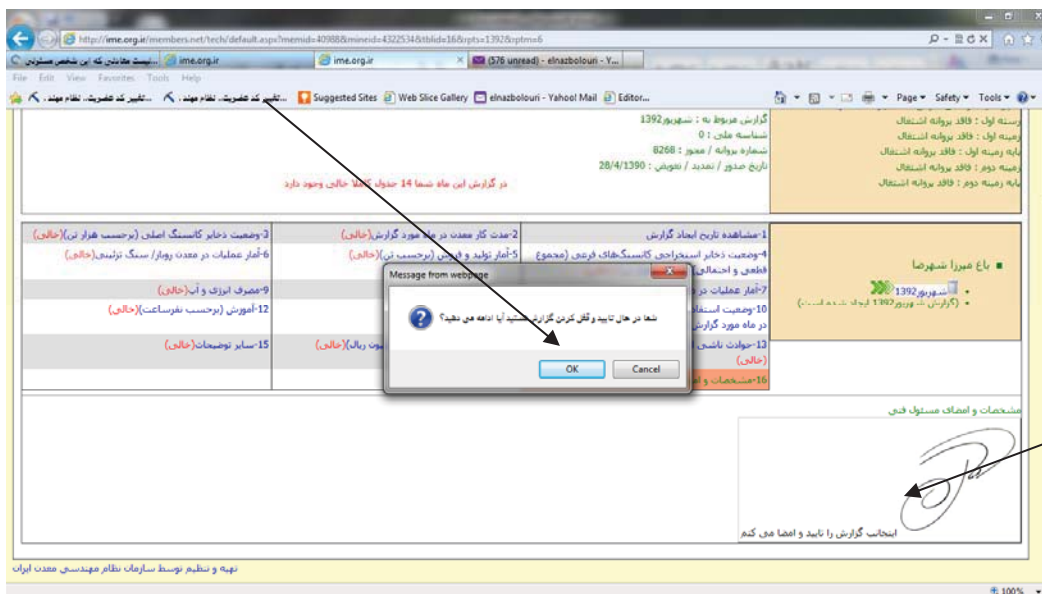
http://ime.org.ir/members.net/tech/default.aspx?memid=40988&mineid=4322534&tblid=16&rpts=1392&rptm=6

...لیست معادنی که این شخص مسئول | ime.org.ir | ime.org.ir | (576 unread) - elnazbolouri - Y...

File Edit View Favorites Tools Help

...تغییر کد عضویت، نظام مهند | ...تغییر کد عضویت، نظام مهند | ...تغییر کد عضویت، نظام مهند | Suggested Sites | Web Slice Gallery | elnazbolouri - Yahoo! Mail | Editor...

Page ▾ Safety ▾ Tools ▾

گزارش مربوط به : شهریور1392
شناسه ملی : 0
شماره پروانه / مجوز : 8268
تاریخ صدور / تمدید / تعویض : 28/4/1390

رسته اول : فاقد پروانه اشتغال
زمینه اول : فاقد پروانه اشتغال
پایه زمینه اول : فاقد پروانه اشتغال
زمینه دوم : فاقد پروانه اشتغال
پایه زمینه دوم : فاقد پروانه اشتغال

در گزارش این ماه شما 14 جدول کاملا خالی وجود دارد

1-مشاهده تاریخ ایجاد گزارش
2-مدت کار معدن در ماه مورد گزارش(خالی)
3-وضعیت ذخایر کانسنگ اصلی (برحسب هزار تن)(خالی)
4-وضعیت ذخایر استخراجی کانسنگهای فرعی (مجموع قطعی و احتمالی
5-آمار تولید و فروش (برحسب تن)(خالی)
6-آمار عملیات در معدن روباز/ سنگ تزئینی(خالی)
7-آمار عملیات در
9-مصرف انرژی و آب(خالی)
10-وضعیت استخ
در ماه مورد گزارش
12-آموزش (برحسب نفرساعت)(خالی)
13-حوادث ناشی
یون ریال)(خالی)
15-سایر توضیحات(خالی)
(خالی)
16-مشخصات و ا

باغ میرزا شهرضا
شهریور1392
(گزارش شهریور1392 ایجاد شده است)

Message from webpage
شما در حال تایید و قفل کردن گزارش هستید آیا ادامه می دهید؟
OK | Cancel

مشخصات و امضای مسئول فنی

اینجانب گزارش را تایید و امضا می کنم

تهیه و تنظیم توسط سازمان نظام مهندسی معدن ایران

100%